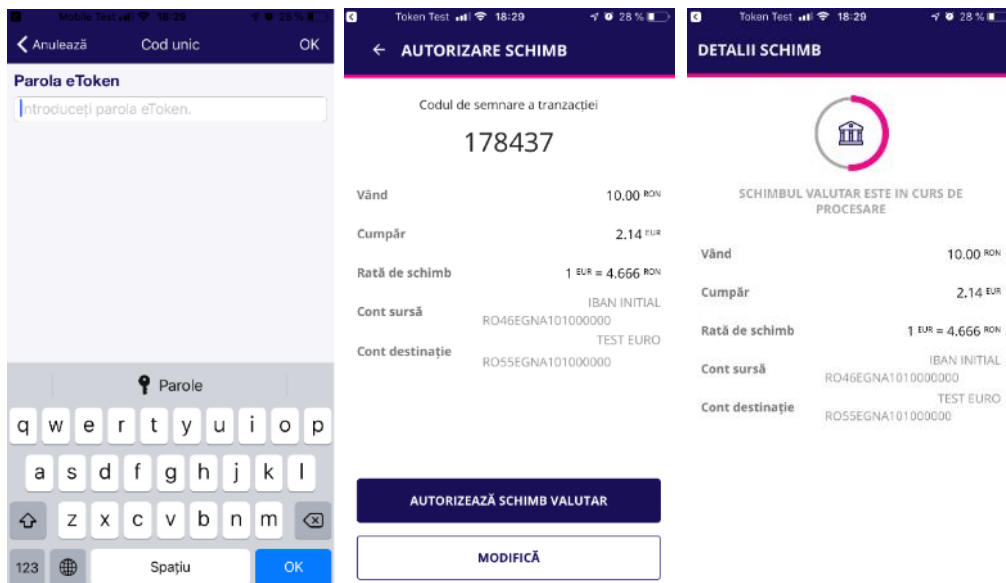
Mobile Test 18:29 28 %

Anulează Cod unic OK

Parola eToken

Introduceți parola eToken.

Parole

q w e r t y u i o p
a s d f g h j k l
z x c v b n m
123 Spațiu OK

Token Test 18:29 28 %

← AUTORIZARE SCHIMB

Codul de semnare a tranzacției

178437

Vând 10.00 RON

Cumpăr 2.14 EUR

Rată de schimb 1 EUR = 4.666 RON

Cont sursă IBAN INITIAL RO46EGNA101000000

Cont destinație TEST EURO RO55EGNA101000000

AUTORIZEAZĂ SCHIMB VALUTAR

MODIFICĂ

Token Test 18:29 28 %

DETALII SCHIMB

SCHIMBUL VALUTAR ESTE IN CURS DE PROCESARE

Vând 10.00 RON

Cumpăr 2.14 EUR

Rată de schimb 1 EUR = 4.666 RON

Cont sursă IBAN INITIAL RO46EGNA1010000000

Cont destinație TEST EURO RO55EGNA101000000